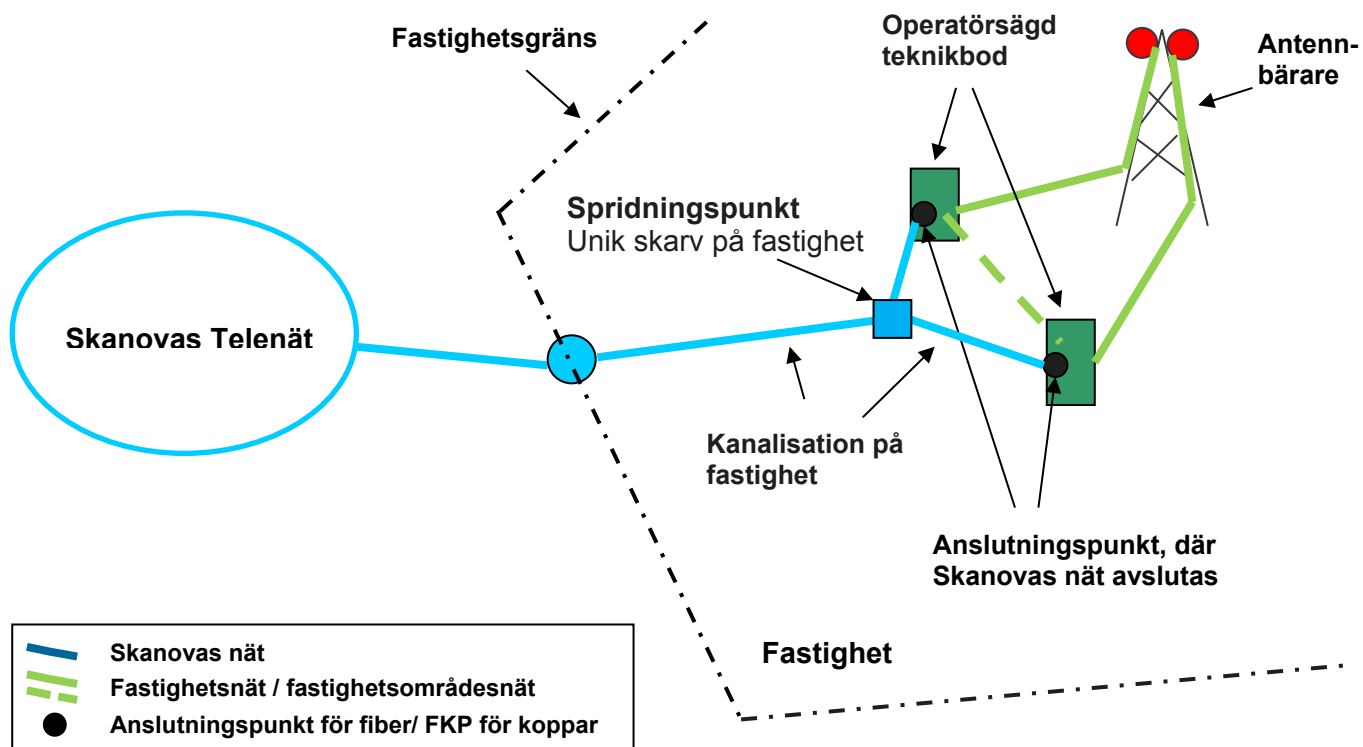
Fastighetsgräns

Operatörsägd teknikbod

Antennbärare

Spridningspunkt
Unik skarv på fastighet

Skanovas Telenät

Kanalisation på fastighet

Anslutningspunkt, där Skanovas nät avslutas

Fastighet

Skanovas nät
Fastighetsnät / fastighetsområdesnät
Anslutningspunkt för fiber/ FKP för koppar